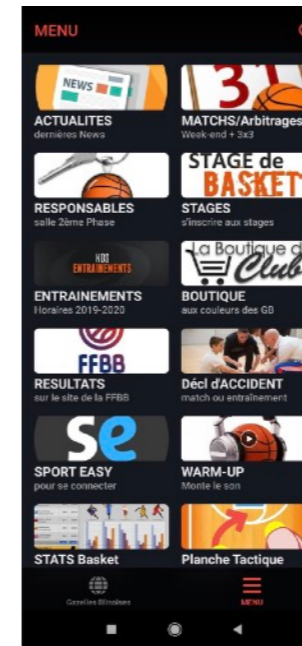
MENU

NEWS
ACTUALITES
dernières News

31
MATCHS/Arbitrages
Week-end + 3x3

RESPONSABLES
salle 2ème Phase

STAGE de BASKET
STAGES
s'inscrire aux stages

ENTRAINEMENTS
ENTRAINEMENTS
Horaires 2019-2020

La Boutique d Club
BOUTIQUE
aux couleurs des GB

FFBB
RESULTATS
sur le site de la FFBB

Décl d'ACCIDENT
match ou entraînement

se
SPORT EASY
pour se connecter

WARM-UP
Monte le son

STATS Basket

Planche Tactique

Gazelles Blinokes

MENU